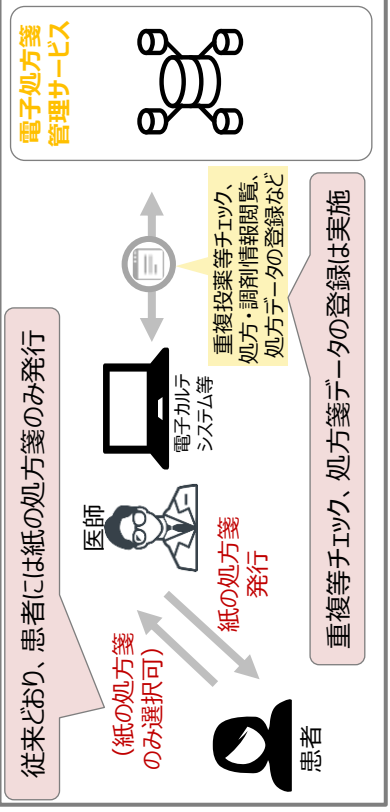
電子処方箋管理サービス

重複投薬等チェック、処方・調剤情報閲覧、処方データの登録など

重複等チェック、処方箋データの登録は実施

従来どおり、患者には紙の処方箋のみ発行

電子カルテシステム等

医師

紙の処方箋発行

（紙の処方箋のみ選択可）

患者